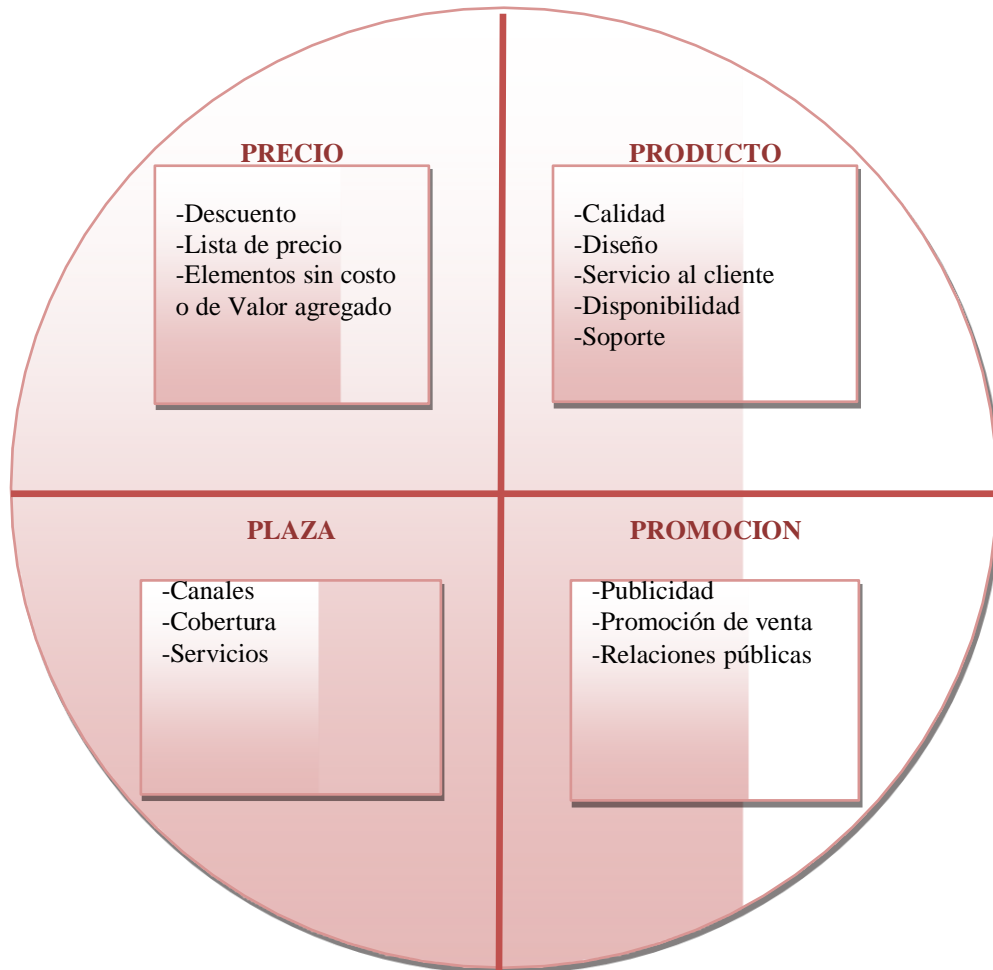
PRECIO

-Descuento
-Lista de precio
-Elementos sin costo o de Valor agregado

PRODUCTO

-Calidad
-Diseño
-Servicio al cliente
-Disponibilidad
-Soporte

PLAZA

-Canales
-Cobertura
-Servicios

PROMOCION

-Publicidad
-Promoción de venta
-Relaciones públicas